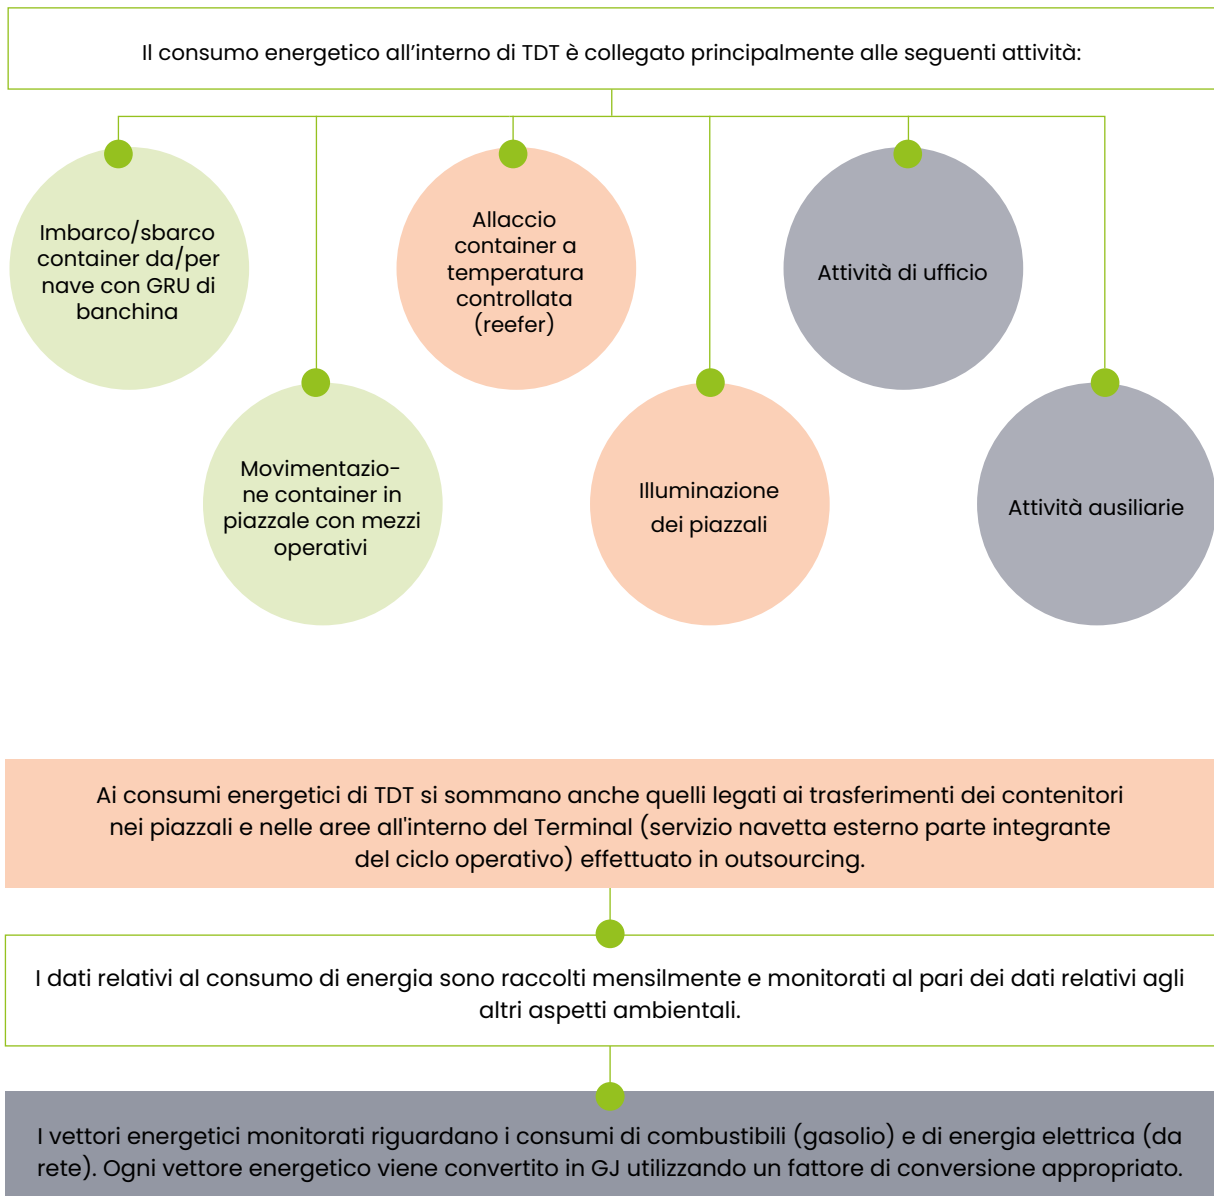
Il consumo energetico all’interno di TDT è collegato principalmente alle seguenti attività:

Imbarco/sbarco container da/per nave con GRU di banchina

Allaccio container a temperatura controllata (reefer)

Attività di ufficio

Movimentazione container in piazzale con mezzi operativi

Illuminazione dei piazzali

Attività ausiliarie

Ai consumi energetici di TDT si sommano anche quelli legati ai trasferimenti dei contenitori nei piazzali e nelle aree all'interno del Terminal (servizio navetta esterno parte integrante del ciclo operativo) effettuato in outsourcing.

I dati relativi al consumo di energia sono raccolti mensilmente e monitorati al pari dei dati relativi agli altri aspetti ambientali.

I vettori energetici monitorati riguardano i consumi di combustibili (gasolio) e di energia elettrica (da rete). Ogni vettore energetico viene convertito in GJ utilizzando un fattore di conversione appropriato.